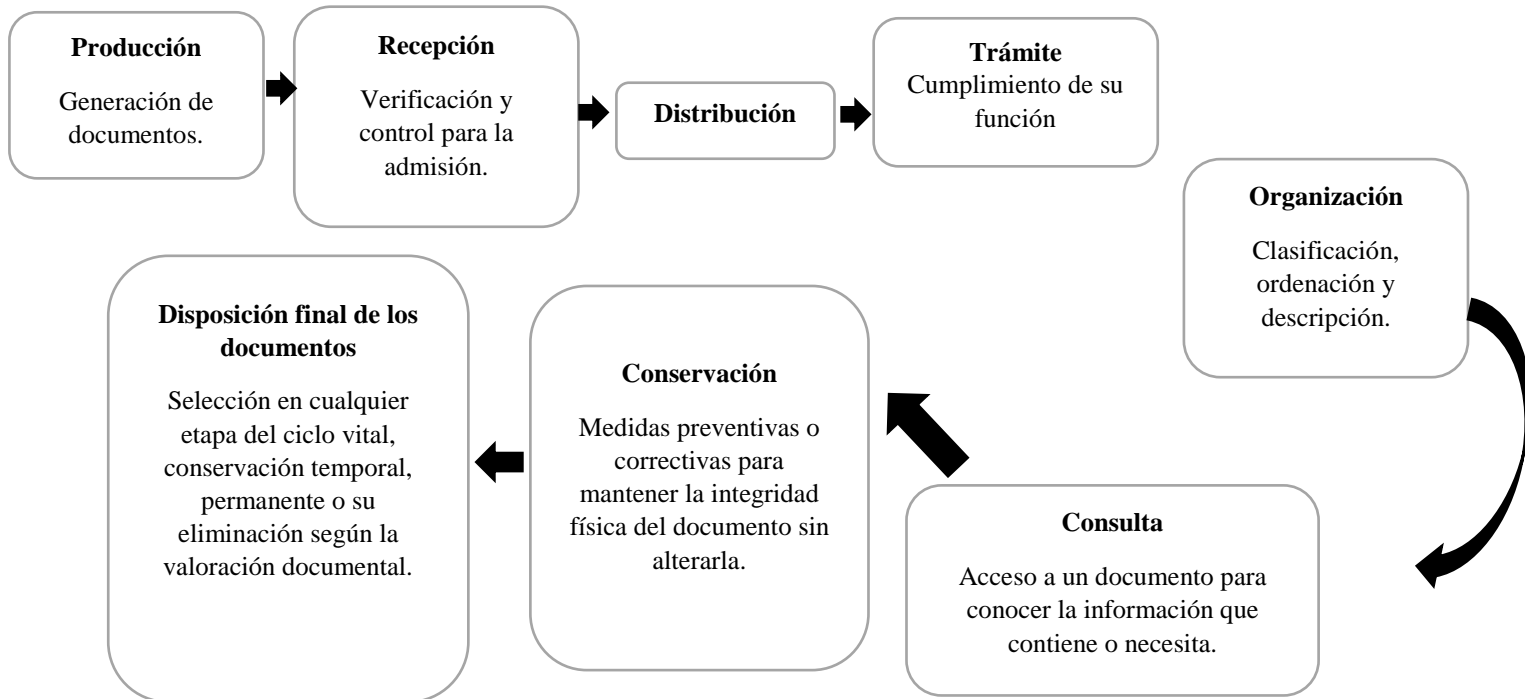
**Producción**

Generación de documentos.

**Recepción**

Verificación y control para la admisión.

**Distribución**

**Trámite**
Cumplimiento de su función

**Organización**

Clasificación, ordenación y descripción.

**Consulta**

Acceso a un documento para conocer la información que contiene o necesita.

**Conservación**

Medidas preventivas o correctivas para mantener la integridad física del documento sin alterarla.

**Disposición final de los documentos**

Selección en cualquier etapa del ciclo vital, conservación temporal, permanente o su eliminación según la valoración documental.